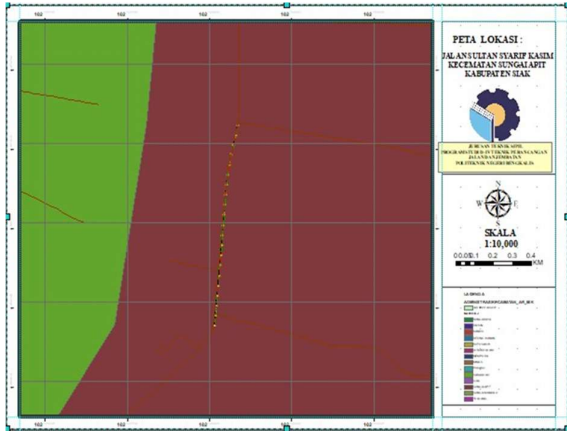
102 102 102 102 102

PETA LOKASI :

JALAN SULTAN SYARIF KASIM
KECEMATAN SUNGAI APIT
KABUPATEN SIAK

JURUSAN TEKNIK SIPIL
PROGRAM STUDI D-IV TEKNIK PERANCANGAN
JALAN DAN JEMBATAN
POLITEKNIK NEGERI BENGKALIS

N
W E
S

SKALA
1:10,000

0.00.05.1 0.2 0.3 0.4
KM

LEGENDA

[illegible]

102 102 102 102 102